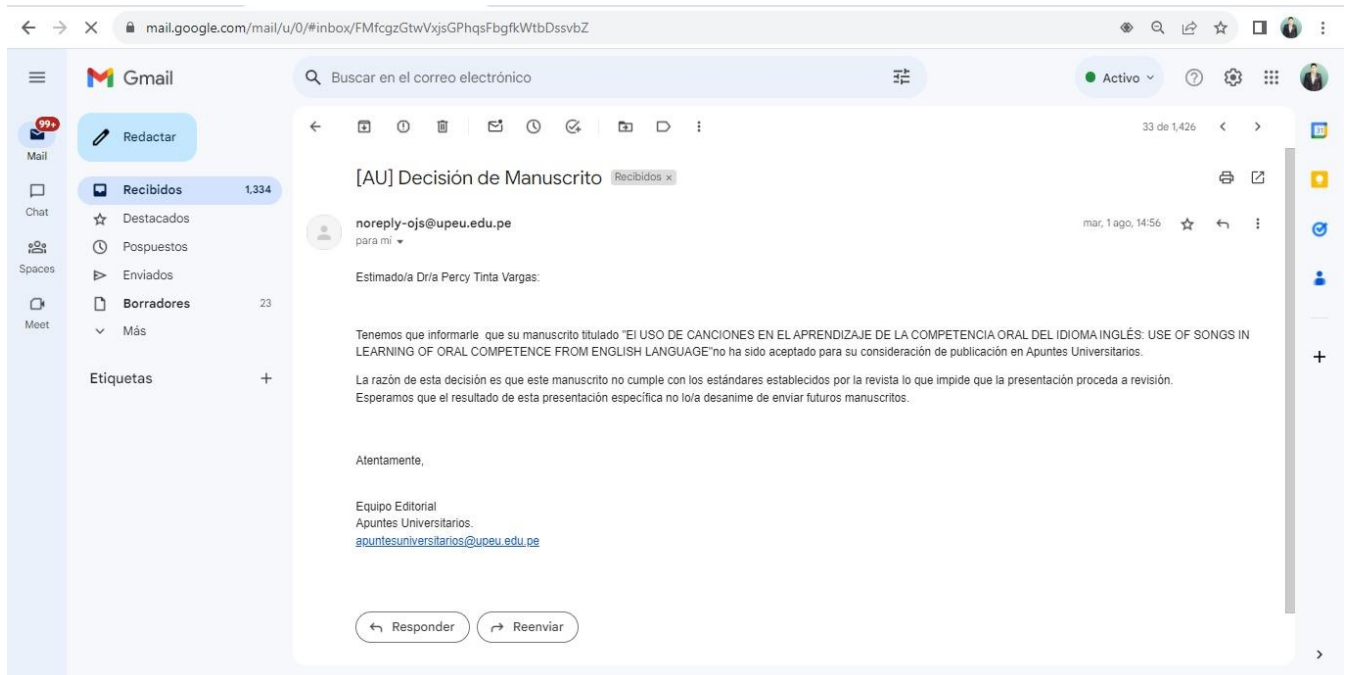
mail.google.com/mail/u/0/#inbox/FMfcgzGtwVxjsGPhqsFbgfkWtbDssvbZ

Gmail

Buscar en el correo electrónico

Activo

99+
Mail

Chat

Spaces

Meet

Redactar

Recibidos 1,334
Destacados
Pospuestos
Enviados
Borradores 23
Más

Etiquetas +

33 de 1,426

[AU] Decisión de Manuscrito Recibidos ×

noreply-ojs@upeu.edu.pe
para mí

mar, 1 ago, 14:56

Estimado/a Dr/a Percy Tinta Vargas:

Tenemos que informarle que su manuscrito titulado "El USO DE CANCIONES EN EL APRENDIZAJE DE LA COMPETENCIA ORAL DEL IDIOMA INGLÉS: USE OF SONGS IN LEARNING OF ORAL COMPETENCE FROM ENGLISH LANGUAGE"no ha sido aceptado para su consideración de publicación en Apuntes Universitarios.

La razón de esta decisión es que este manuscrito no cumple con los estándares establecidos por la revista lo que impide que la presentación proceda a revisión.
Esperamos que el resultado de esta presentación específica no lo/a desanime de enviar futuros manuscritos.

Atentamente,

Equipo Editorial
Apuntes Universitarios.
apuntesuniversitarios@upeu.edu.pe

Responder
Reenviar